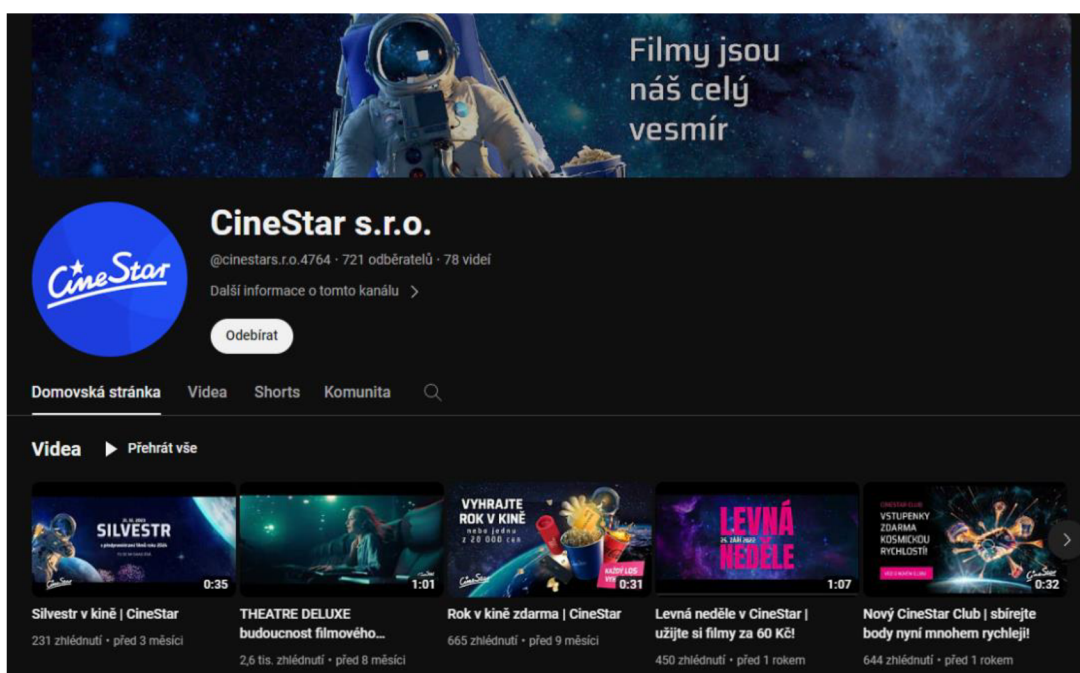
Filmy jsou náš celý vesmír

CineStar

CineStar s.r.o.

@cinestars.r.o.4764 · 721 odběratelů · 78 videí

Další informace o tomto kanálu >

Odebírat

Domovská stránka Videa Shorts Komunita

Videa ▶ Přehrát vše

31. 12. 2023 SILVESTR
CineStar
0:35
Silvestr v kině | CineStar
231 zhlédnutí • před 3 měsíci

1:01
THEATRE DELUXE budoucnost filmového...
2,6 tis. zhlédnutí • před 8 měsíci

VYHRAJTE ROK V KINĚ nebo jednu z 20 000 cen
KAŽDÝ LOS VYHRÁVÁ
CineStar
0:31
Rok v kině zdarma | CineStar
665 zhlédnutí • před 9 měsíci

LEVNÁ NEDĚLE
25. ZÁŘÍ 2022
1:07
Levná neděle v CineStar | užijte si filmy za 60 Kč!
450 zhlédnutí • před 1 rokem

CINESTAR CLUB
VSTUPENKY ZDARMA KOSMICKOU RYCHLOSTÍ!
CineStar
0:32
Nový CineStar Club | sbírejte body nyní mnohem rychleji!
644 zhlédnutí • před 1 rokem